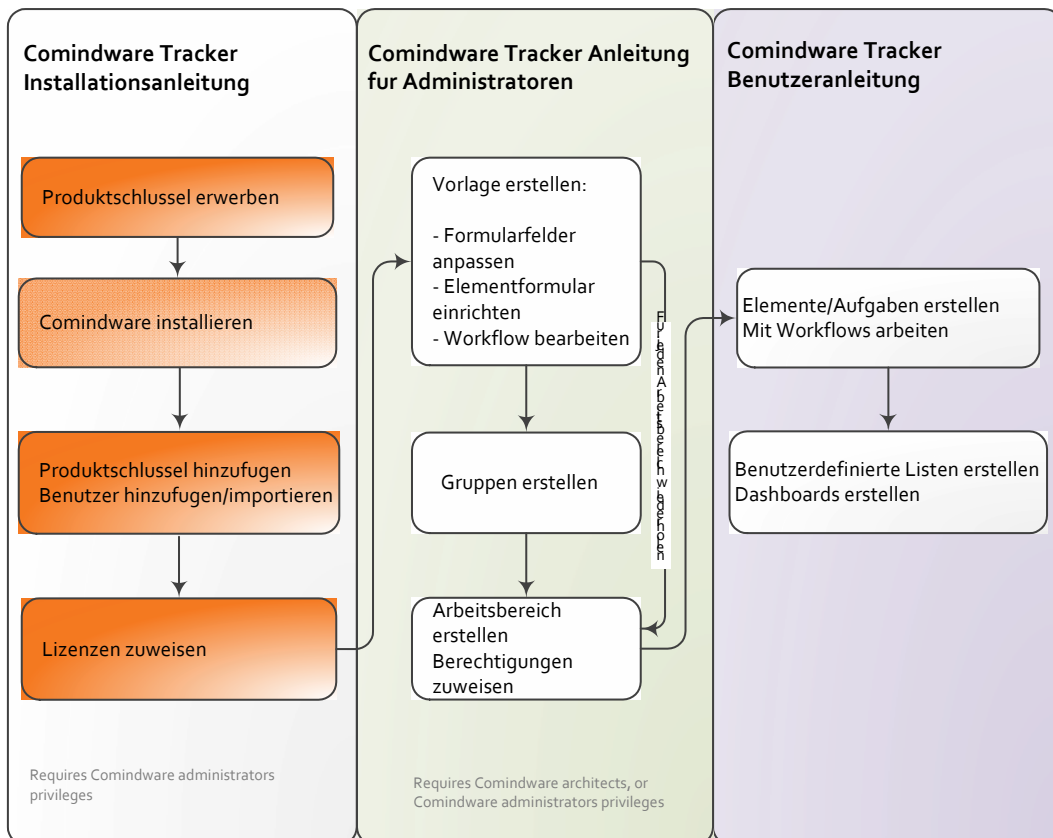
Comindware Tracker Installationsanleitung

Produktschlussel erwerben

Comindware installieren

Produktschlussel hinzufugen
Benutzer hinzufugen/importieren

Lizenzen zuweisen

Requires Comindware administrators privileges

Comindware Tracker Anleitung fur Administratoren

Vorlage erstellen:

- Formularfelder anpassen
- Elementformular einrichten
- Workflow bearbeiten

Fur jeden Arbeitsbereich wiederholen

Gruppen erstellen

Arbeitsbereich erstellen
Berechtigungen zuweisen

Requires Comindware architects, or Comindware administrators privileges

Comindware Tracker Benutzeranleitung

Elemente/Aufgaben erstellen
Mit Workflows arbeiten

Benutzerdefinierte Listen erstellen
Dashboards erstellen